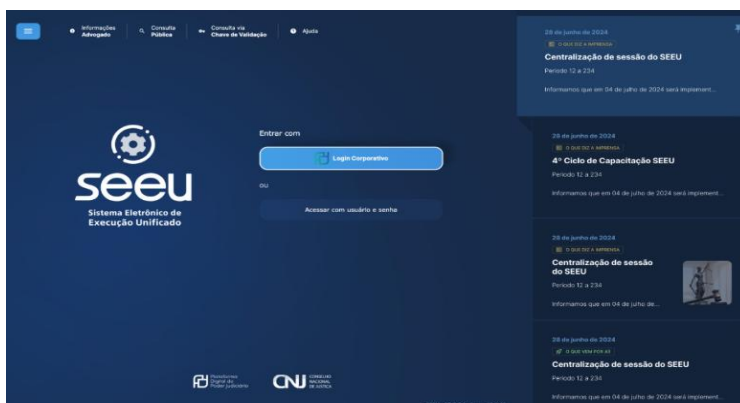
Informações Advogado
Consulta Pública
Consulta via Chave de Validação
Ajuda

seeu
Sistema Eletrônico de Execução Unificado

Entrar com
Login Corporativo
ou
Acessar com usuário e senha

Plataforma Digital do Poder Judiciário
CNJ CONSELHO NACIONAL DE JUSTIÇA

28 de junho de 2024
O QUE DIZ A IMPRENSA
Centralização de sessão do SEEU
Período 12 a 234
Informamos que em 04 de julho de 2024 será implement...

28 de junho de 2024
O QUE DIZ A IMPRENSA
4º Ciclo de Capacitação SEEU
Período 12 a 234
Informamos que em 04 de julho de 2024 será implement...

28 de junho de 2024
O QUE DIZ A IMPRENSA
Centralização de sessão do SEEU
Período 12 a 234
Informamos que em 04 de julho de...

28 de junho de 2024
O QUE VEM POR AÍ
Centralização de sessão do SEEU
Período 12 a 234
Informamos que em 04 de julho de 2024 será implement...